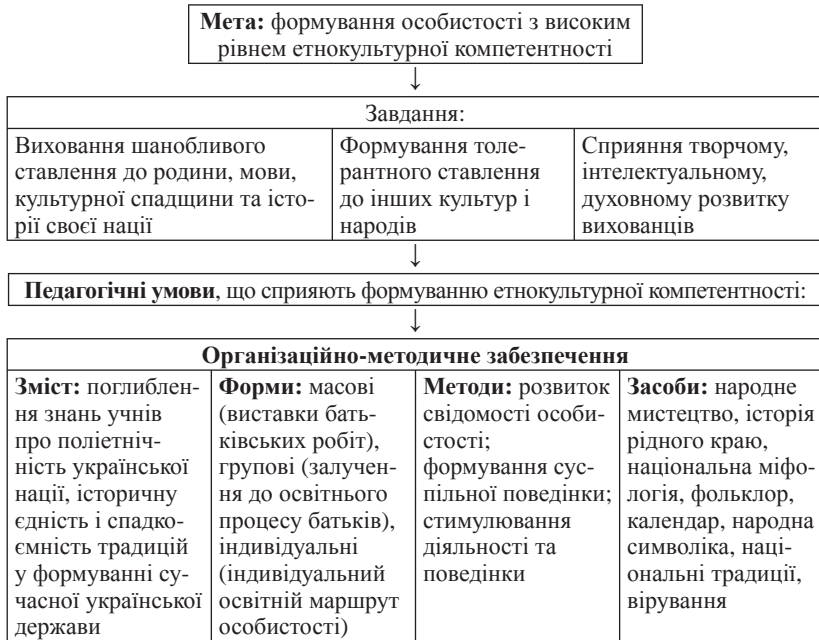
**Мета:** формування особистості з високим рівнем етнокультурної компетентності

↓

| Завдання: | | |
|---|---|---|
| Виховання шанобливого ставлення до родини, мови, культурної спадщини та історії своєї нації | Формування толерантного ставлення до інших культур і народів | Сприяння творчому, інтелектуальному, духовному розвитку вихованців |

↓

**Педагогічні умови**, що сприяють формуванню етнокультурної компетентності:

↓

| **Організаційно-методичне забезпечення** | | | |
|---|---|---|---|
| **Зміст:** поглиблення знань учнів про поліетнічність української нації, історичну єдність і спадкоємність традицій у формуванні сучасної української держави | **Форми:** масові (виставки батьківських робіт), групові (залучення до освітнього процесу батьків), індивідуальні (індивідуальний освітній маршрут особистості) | **Методи:** розвиток свідомості особистості; формування суспільної поведінки; стимулювання діяльності та поведінки | **Засоби:** народне мистецтво, історія рідного краю, національна міфологія, фольклор, календар, народна символіка, національні традиції, вірування |